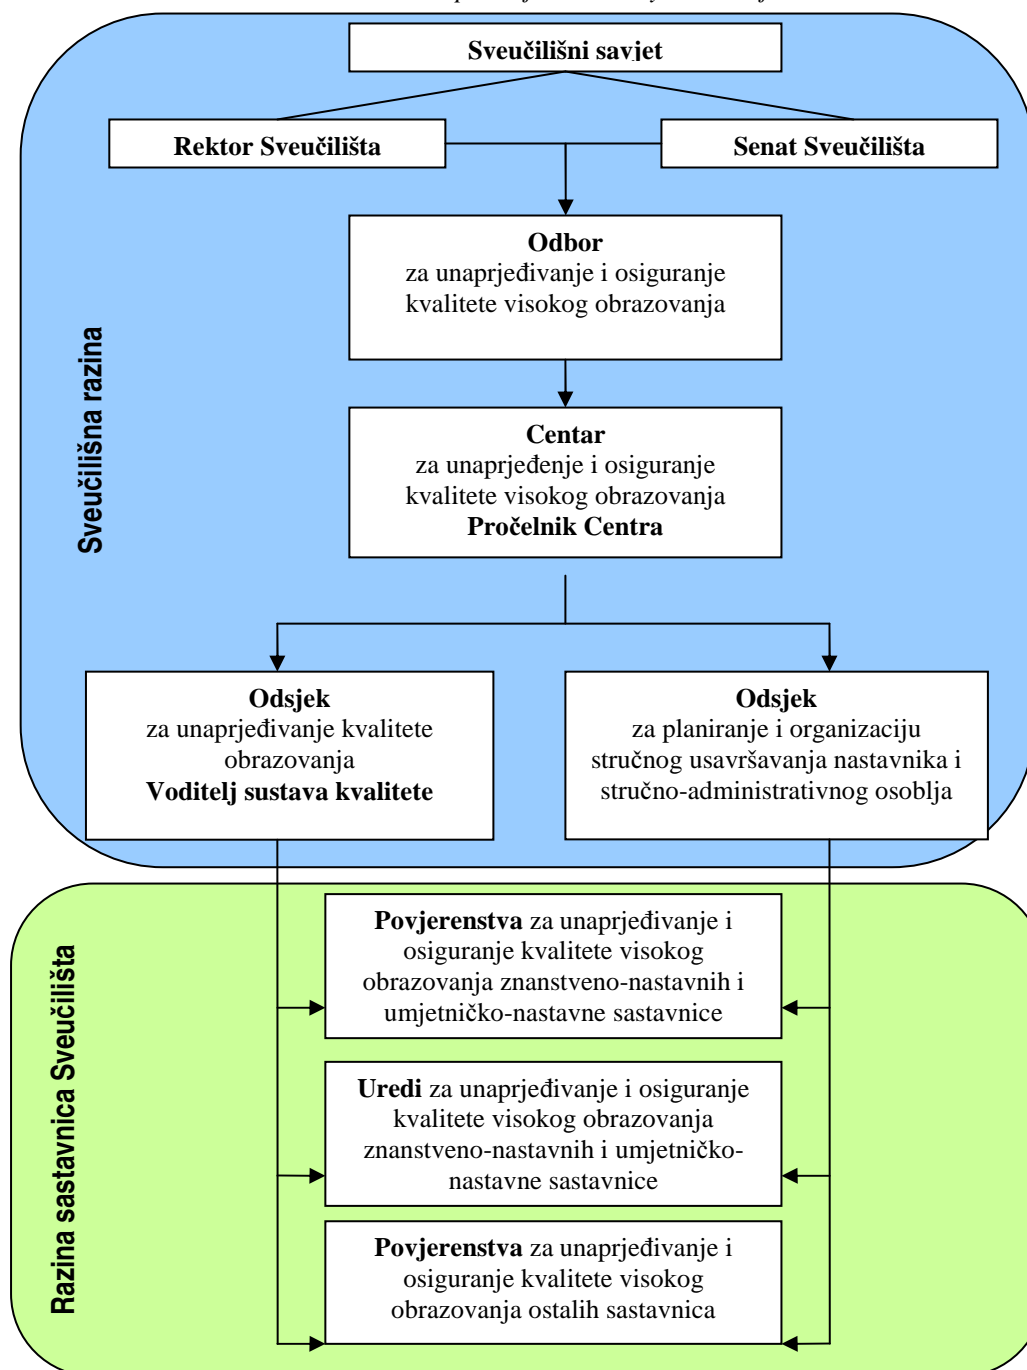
Sveučilišni savjet

Rektor Sveučilišta

Senat Sveučilišta

Sveučilišna razina

**Odbor**
za unaprjeđivanje i osiguranje kvalitete visokog obrazovanja

**Centar**
za unaprjeđenje i osiguranje kvalitete visokog obrazovanja
**Pročelnik Centra**

**Odsjek**
za unaprjeđivanje kvalitete obrazovanja
**Voditelj sustava kvalitete**

**Odsjek**
za planiranje i organizaciju stručnog usavršavanja nastavnika i stručno-administrativnog osoblja

Razina sastavnica Sveučilišta

**Povjerenstva** za unaprjeđivanje i osiguranje kvalitete visokog obrazovanja znanstveno-nastavnih i umjetničko-nastavne sastavnice

**Uredi** za unaprjeđivanje i osiguranje kvalitete visokog obrazovanja znanstveno-nastavnih i umjetničko-nastavne sastavnice

**Povjerenstva** za unaprjeđivanje i osiguranje kvalitete visokog obrazovanja ostalih sastavnica